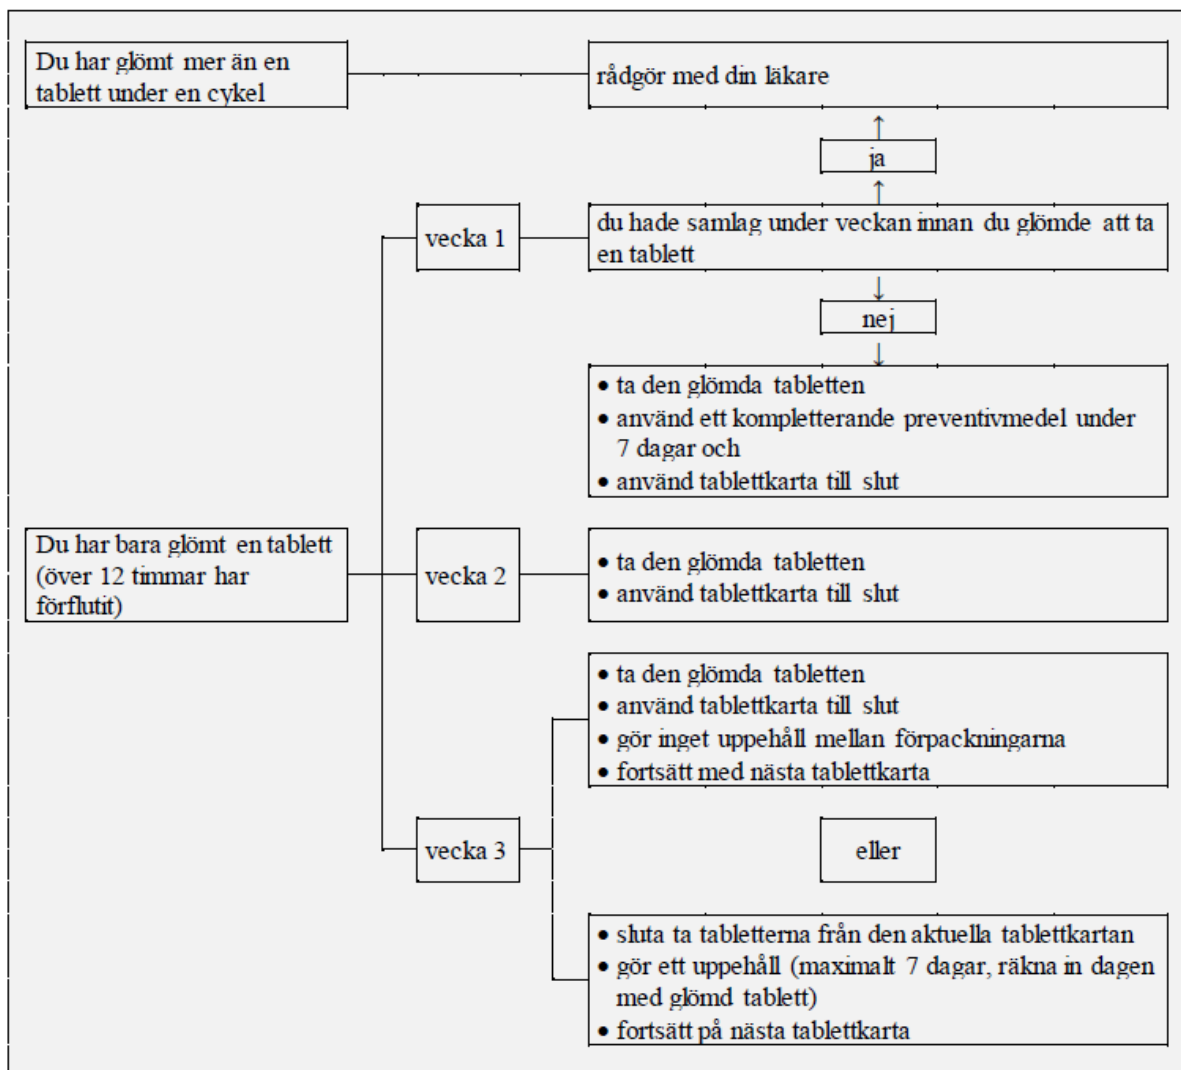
Du har glömt mer än en tablett under en cykel

rådgör med din läkare

ja

vecka 1

du hade samlag under veckan innan du glömde att ta en tablett

nej

• ta den glömda tabletten
• använd ett kompletterande preventivmedel under 7 dagar och
• använd tablettkarta till slut

Du har bara glömt en tablett (över 12 timmar har förflutit)

vecka 2

• ta den glömda tabletten
• använd tablettkarta till slut

• ta den glömda tabletten
• använd tablettkarta till slut
• gör inget uppehåll mellan förpackningarna
• fortsätt med nästa tablettkarta

vecka 3

eller

• sluta ta tabletterna från den aktuella tablettkartan
• gör ett uppehåll (maximalt 7 dagar, räkna in dagen med glömd tablett)
• fortsätt på nästa tablettkarta